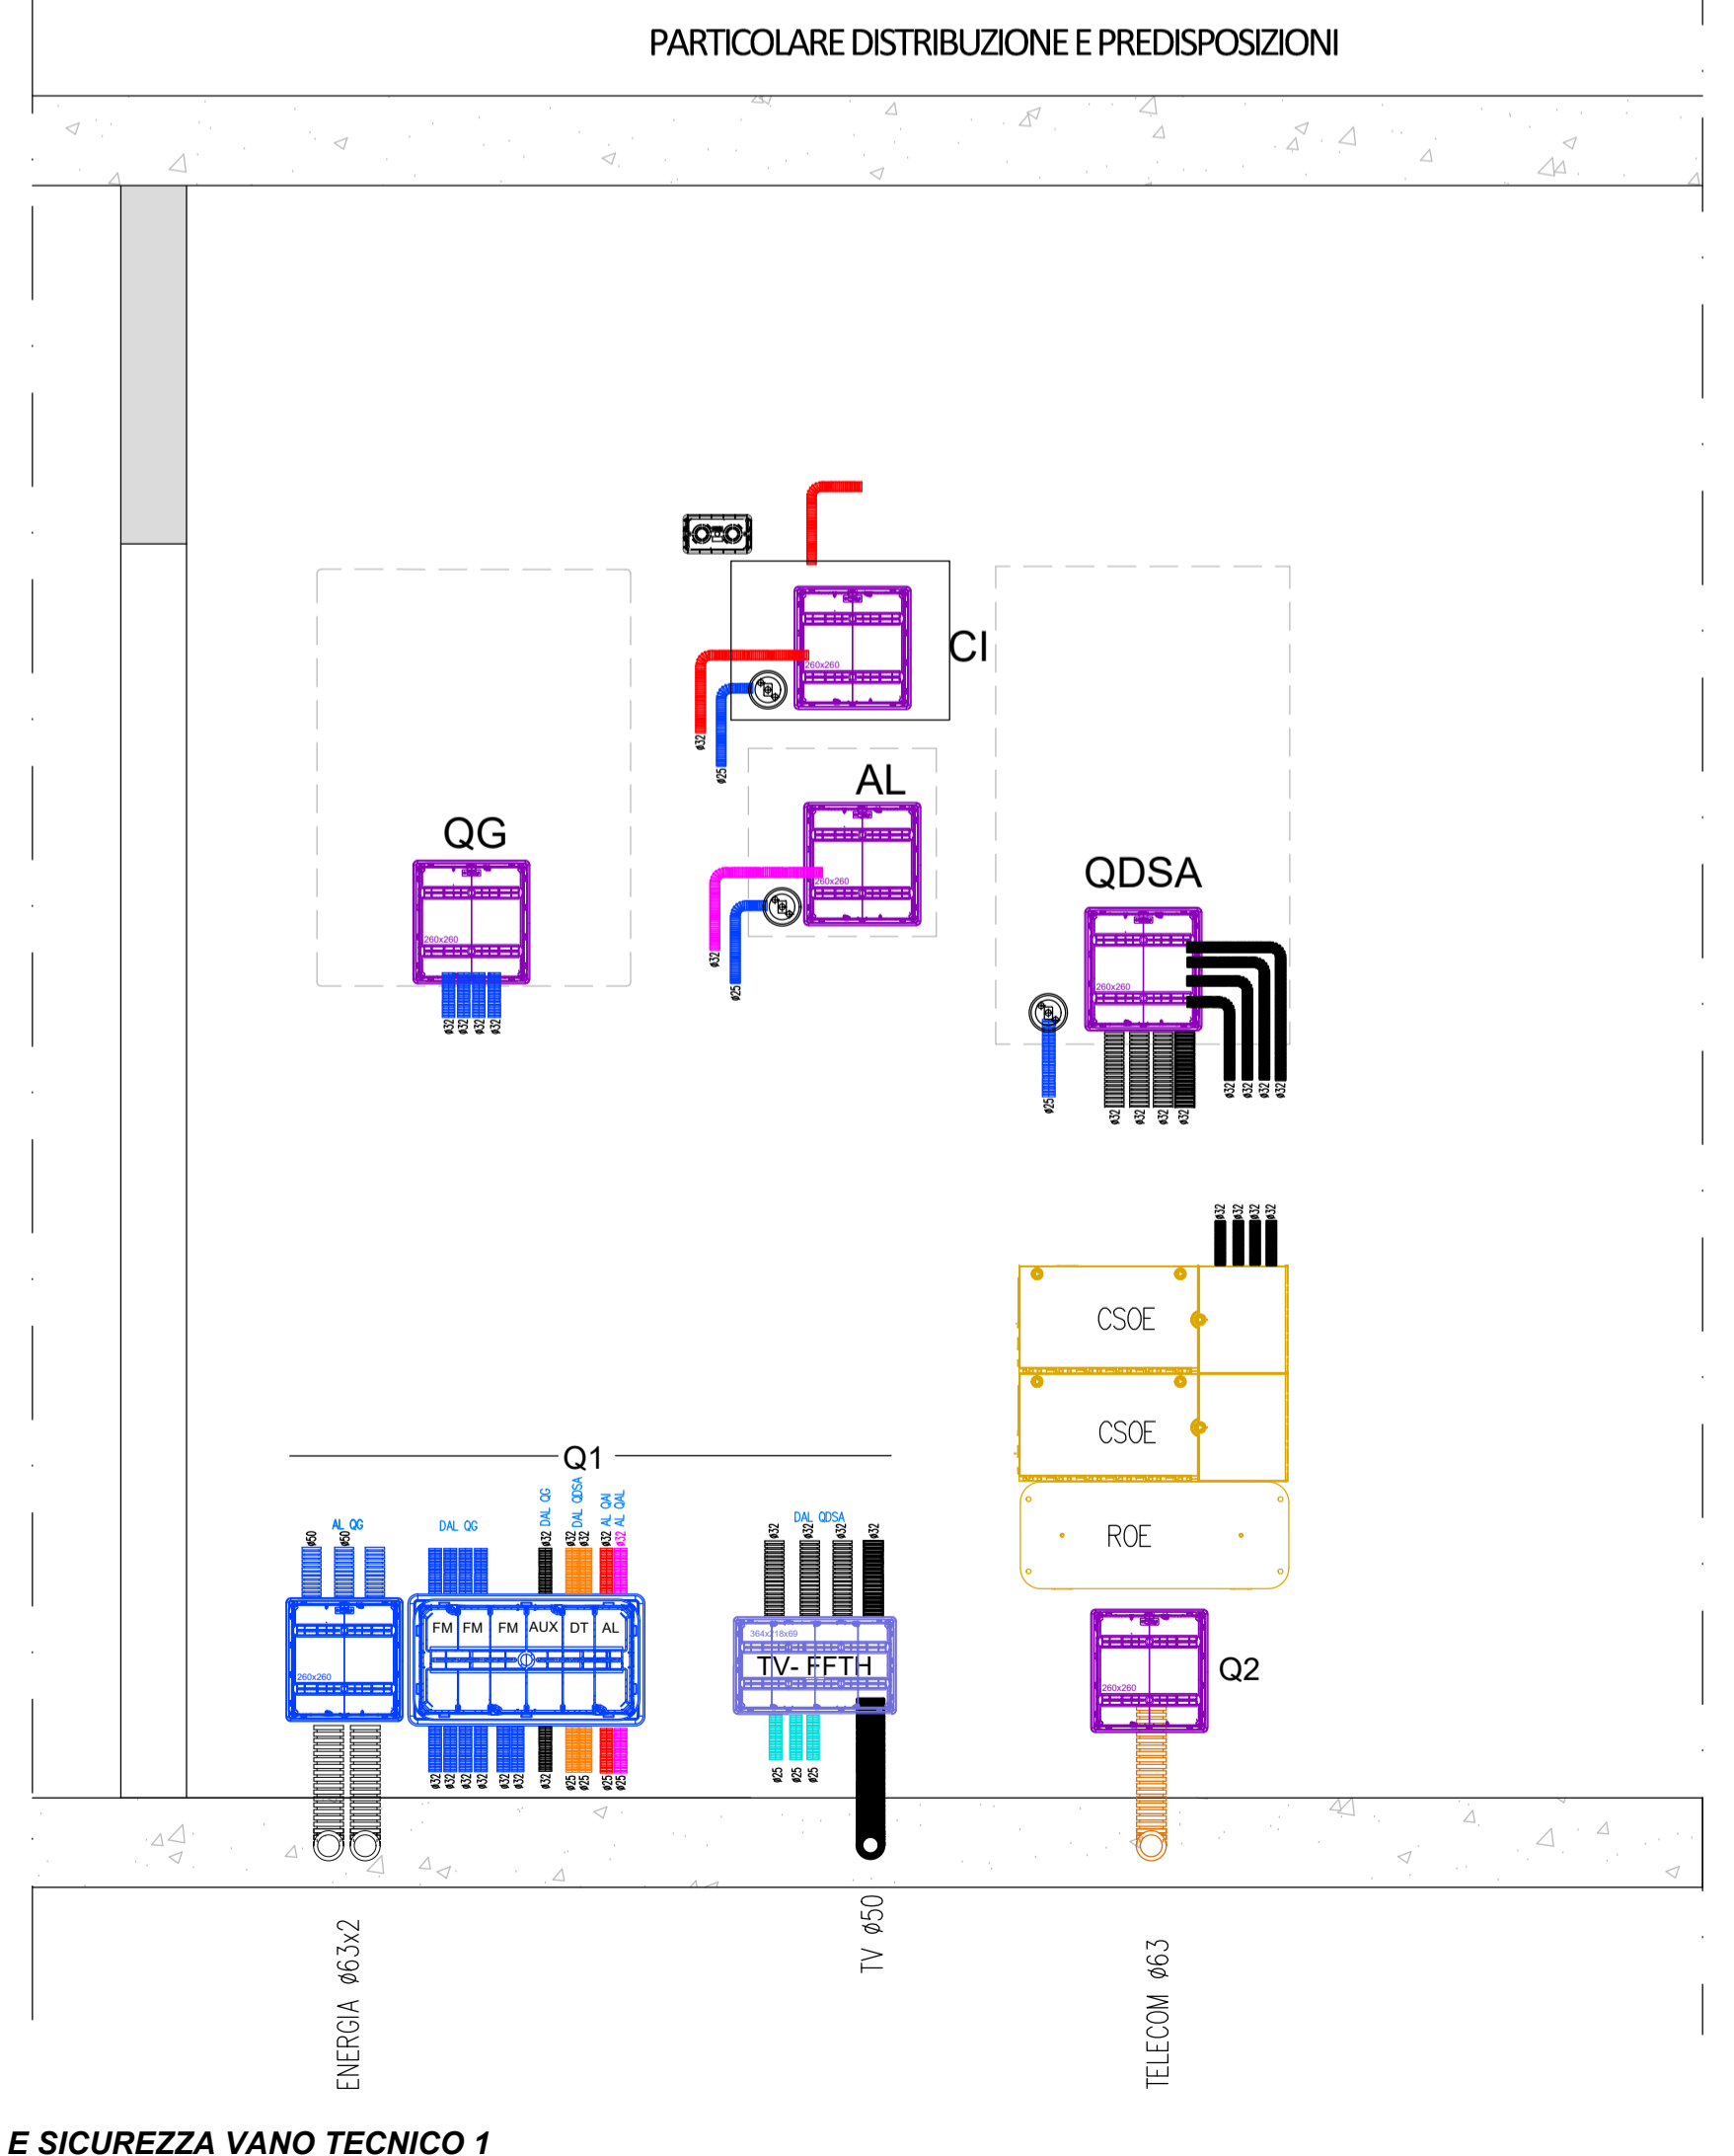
PARTICOLARE DISTRIBUZIONE E PREDISPOSIZIONI

CI

260x260

ø32

ø25

AL

260x260

ø32

ø25

QG

260x260

ø32 ø32 ø32 ø32

QDSA

260x260

ø25

ø32 ø32 ø32 ø32

ø32 ø32 ø32 ø32

ø32 ø32 ø32 ø32

CSOE

CSOE

ROE

Q1

AL QG

ø50 ø50

DAL QG

ø32 DAL QG

ø32 DAL QDSA ø32

ø32 AL QAI

ø32 AL QAL

260x260

FM FM FM AUX DT AL

ø32 ø32 ø32 ø32 ø32 ø32 ø32 ø25 ø25 ø25 ø25

DAL QDSA

ø32 ø32 ø32 ø32

364x218x69

TV- FFTH

ø25 ø25 ø25

Q2

260x260

ENERGIA ø63x2

TV ø50

TELECOM ø63

E SICUREZZA VANO TECNICO 1